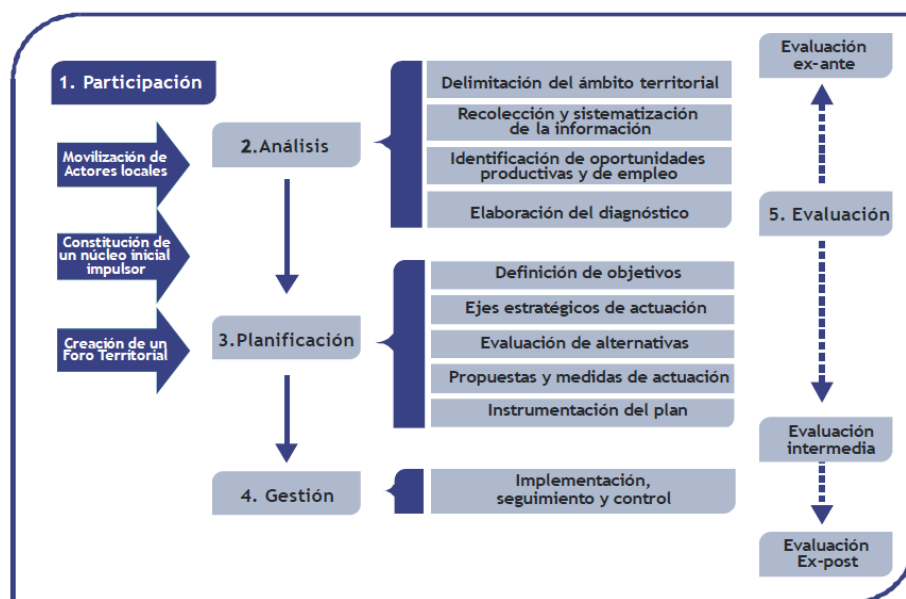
1. Participación

Movilización de Actores locales

Constitución de un núcleo inicial impulsor

Creación de un Foro Territorial

2. Análisis

Delimitación del ámbito territorial

Recolección y sistematización de la información

Identificación de oportunidades productivas y de empleo

Elaboración del diagnóstico

3. Planificación

Definición de objetivos

Ejes estratégicos de actuación

Evaluación de alternativas

Propuestas y medidas de actuación

Instrumentación del plan

4. Gestión

Implementación, seguimiento y control

Evaluación ex-ante

5. Evaluación

Evaluación intermedia

Evaluación Ex-post